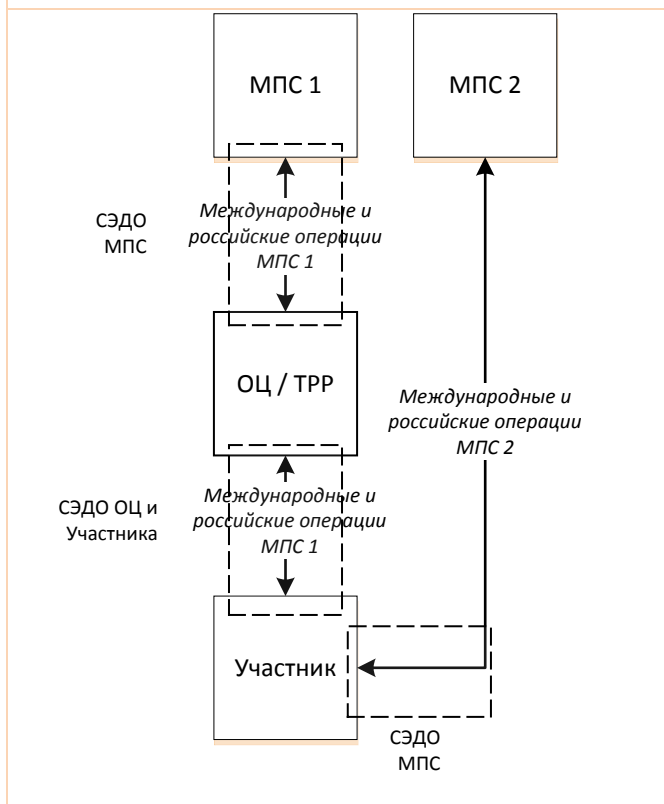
МПС 1

МПС 2

СЭДО МПС

Международные и российские операции МПС 1

ОЦ / ТРР

Международные и российские операции МПС 2

СЭДО ОЦ и Участника

Международные и российские операции МПС 1

Участник

СЭДО МПС